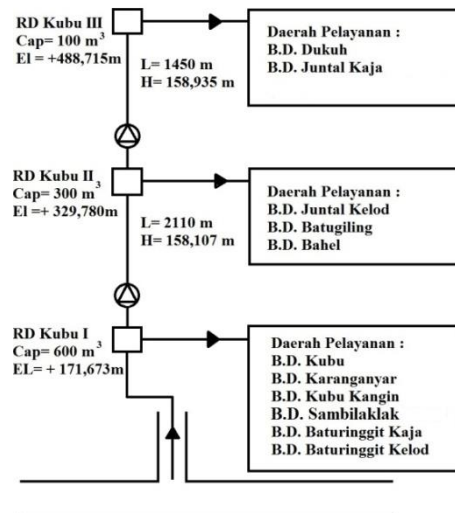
RD Kubu III
Cap= 100 m$^3$
El = +488,715m

L= 1450 m
H= 158,935 m

Daerah Pelayanan :
B.D. Dukuh
B.D. Juntal Kaja

RD Kubu II
Cap= 300 m$^3$
El =+ 329,780m

L= 2110 m
H= 158,107 m

Daerah Pelayanan :
B.D. Juntal Kelod
B.D. Batugiling
B.D. Bahel

RD Kubu I
Cap= 600 m$^3$
EL= + 171,673m

Daerah Pelayanan :
B.D. Kubu
B.D. Karanganyar
B.D. Kubu Kangin
B.D. Sambilaklak
B.D. Baturinggit Kaja
B.D. Baturinggit Kelod